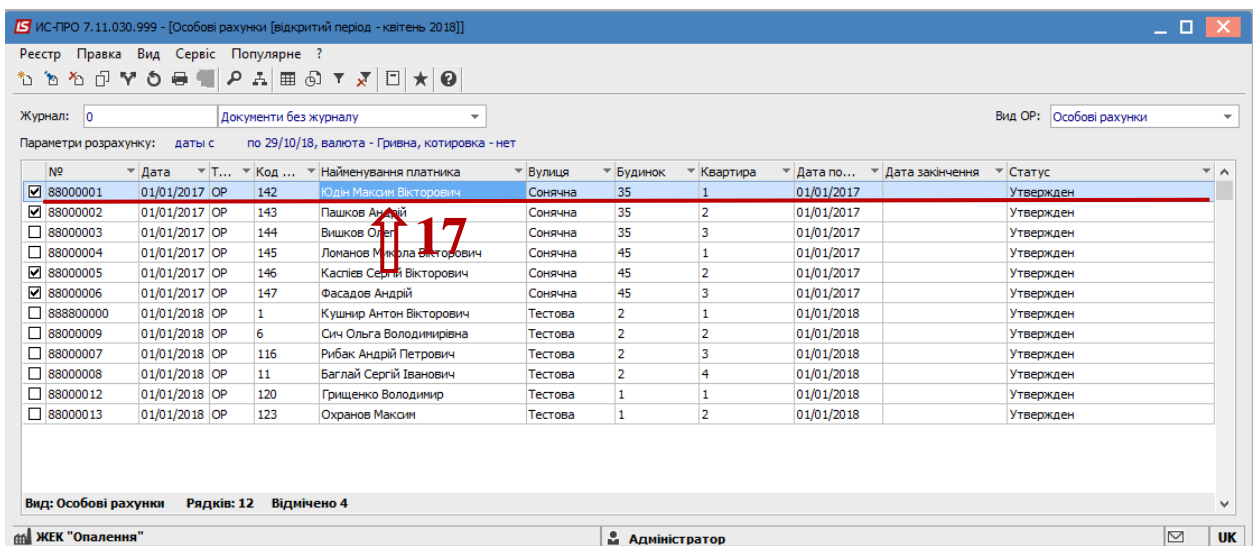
IS ИС-ПРО 7.11.030.999 - [Особові рахунки [відкритий період - квітень 2018]]

Реєстр Правка Вид Сервіс Популярне ?

Журнал: 0 Документи без журналу

Вид ОР: Особові рахунки

Параметри розрахунку: даты с по 29/10/18, валюта - Гривна, котировка - нет

| | № | Дата | Т... | Код ... | Найменування платника | Вулиця | Будинок | Квартира | Дата по... | Дата закінчення | Статус |
|---|---|---|---|---|---|---|---|---|---|---|---|
| ☑ | 88000001 | 01/01/2017 | ОР | 142 | Юдін Максим Вікторович | Сонячна | 35 | 1 | 01/01/2017 | | Утвержден |
| ☑ | 88000002 | 01/01/2017 | ОР | 143 | Пашков Андрій | Сонячна | 35 | 2 | 01/01/2017 | | Утвержден |
| ☐ | 88000003 | 01/01/2017 | ОР | 144 | Вишков Олег | Сонячна | 35 | 3 | 01/01/2017 | | Утвержден |
| ☐ | 88000004 | 01/01/2017 | ОР | 145 | Ломанов Микола Вікторович | Сонячна | 45 | 1 | 01/01/2017 | | Утвержден |
| ☑ | 88000005 | 01/01/2017 | ОР | 146 | Каспієв Сергій Вікторович | Сонячна | 45 | 2 | 01/01/2017 | | Утвержден |
| ☑ | 88000006 | 01/01/2017 | ОР | 147 | Фасадов Андрій | Сонячна | 45 | 3 | 01/01/2017 | | Утвержден |
| ☐ | 888800000 | 01/01/2018 | ОР | 1 | Кушнир Антон Вікторович | Тестова | 2 | 1 | 01/01/2018 | | Утвержден |
| ☐ | 88000009 | 01/01/2018 | ОР | 6 | Сич Ольга Володимирівна | Тестова | 2 | 2 | 01/01/2018 | | Утвержден |
| ☐ | 88000007 | 01/01/2018 | ОР | 116 | Рибак Андрій Петрович | Тестова | 2 | 3 | 01/01/2018 | | Утвержден |
| ☐ | 88000008 | 01/01/2018 | ОР | 11 | Баглай Сергій Іванович | Тестова | 2 | 4 | 01/01/2018 | | Утвержден |
| ☐ | 88000012 | 01/01/2018 | ОР | 120 | Грищенко Володимир | Тестова | 1 | 1 | 01/01/2018 | | Утвержден |
| ☐ | 88000013 | 01/01/2018 | ОР | 123 | Охранов Максим | Тестова | 1 | 2 | 01/01/2018 | | Утвержден |

17

Вид: Особові рахунки Рядків: 12 Відмічено 4

ЖЕК "Опалення" Адміністратор UK